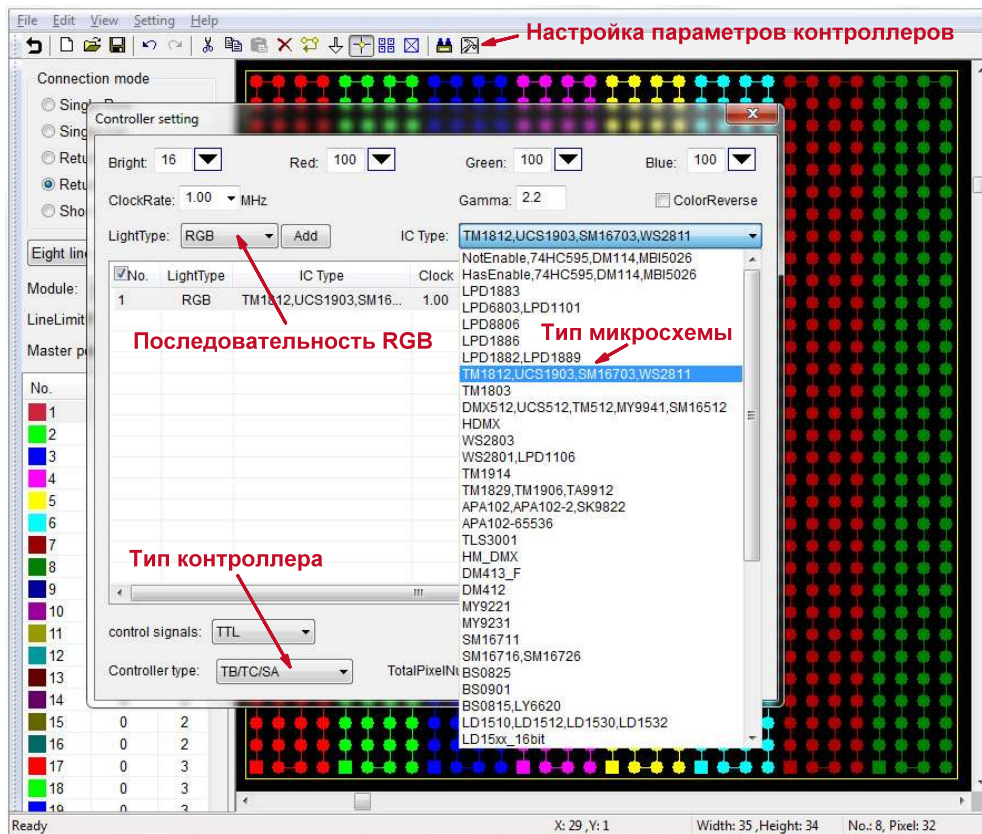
File Edit View Setting Help

Настройка параметров контроллеров

Connection mode

Sing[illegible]

Sing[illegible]

Retu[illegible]

Retu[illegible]

Sho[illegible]

Eight lin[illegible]

Module:

LineLimit

Master p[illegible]

No.

1
2
3
4
5
6
7
8
9
10
11
12
13
14
15 0 2
16 0 2
17 0 3
18 0 3
19 0 3

Controller setting

Bright: 16

Red: 100

Green: 100

Blue: 100

ClockRate: 1.00 MHz

Gamma: 2.2

ColorReverse

LightType: RGB Add

IC Type: TM1812,UCS1903,SM16703,WS2811

| No. | LightType | IC Type | Clock |
|---|---|---|---|
| 1 | RGB | TM1812,UCS1903,SM16... | 1.00 |

Последовательность RGB

Тип микросхемы

NotEnable,74HC595,DM114,MBI5026
HasEnable,74HC595,DM114,MBI5026
LPD1883
LPD6803,LPD1101
LPD8806
LPD1886
LPD1882,LPD1889
TM1812,UCS1903,SM16703,WS2811
TM1803
DMX512,UCS512,TM512,MY9941,SM16512
HDMX
WS2803
WS2801,LPD1106
TM1914
TM1829,TM1906,TA9912
APA102,APA102-2,SK9822
APA102-65536
TLS3001
HM_DMX
DM413_F
DM412
MY9221
MY9231
SM16711
SM16716,SM16726
BS0825
BS0901
BS0815,LY6620
LD1510,LD1512,LD1530,LD1532
LD15xx_16bit

Тип контроллера

control signals: TTL

Controller type: TB/TC/SA

TotalPixelNu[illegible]

Ready

X: 29 ,Y: 1

Width: 35 ,Height: 34

No.: 8, Pixel: 32